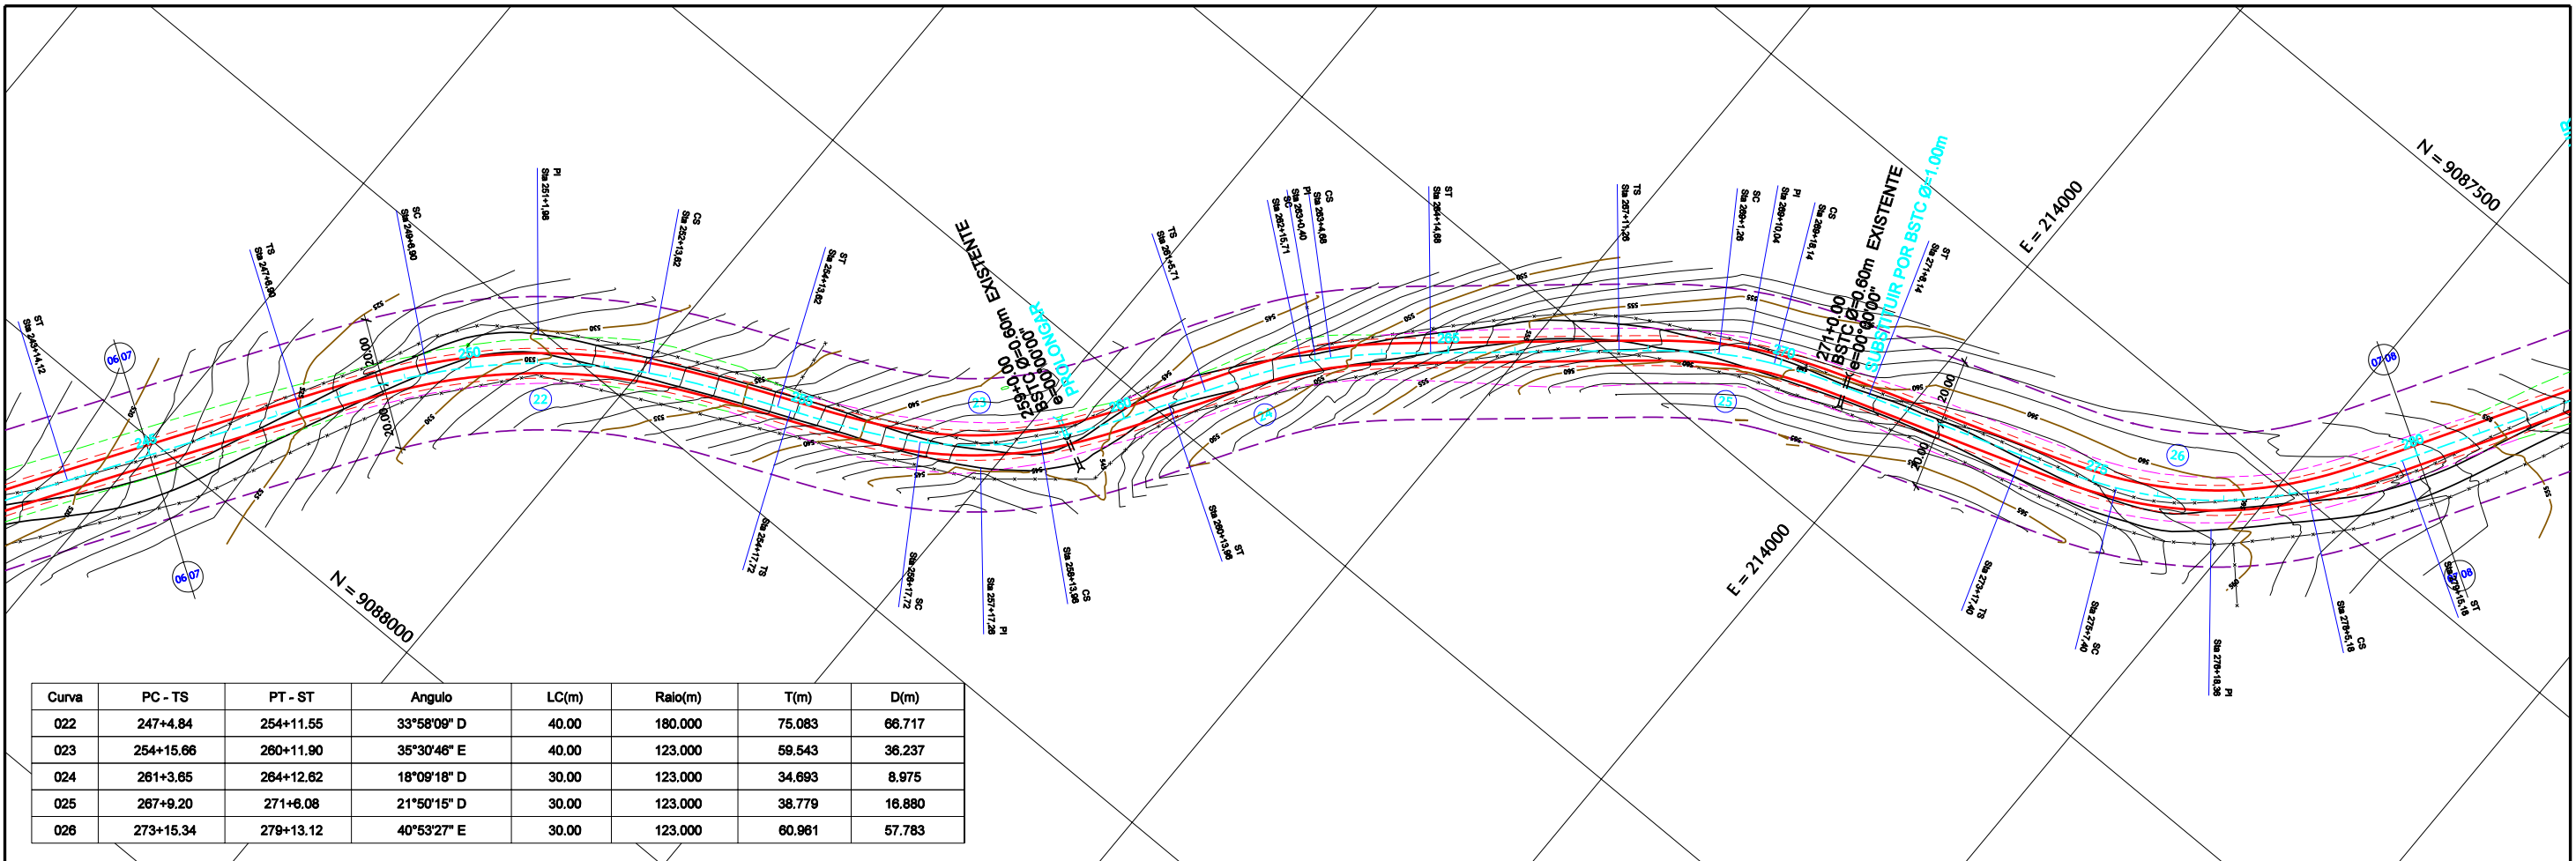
ST
Sta 245+14.12
TS
Sta 247+4.84
SC
Sta 249+6.90
PI
Sta 251+1.98
CS
Sta 252+13.62
ST
Sta 254+11.55
EXISTENTE
259+0.00
BSTC Ø=0.60m
e=00°00'00"
PROLONGAR
TS
Sta 261+3.71
SC
Sta 262+15.71
PI
Sta 263+0.40
CS
Sta 263+4.68
ST
Sta 264+12.68
TS
Sta 267+11.20
SC
Sta 268+1.20
PI
Sta 268+10.04
CS
Sta 269+18.14
271+0.00
BSTC Ø=0.60m EXISTENTE
e=00°00'00"
SUBSTITUIR POR BSTC Ø=1.00m
ST
Sta 271+6.14
E = 214000
N = 9087500
06 07
06 07
07 08
07 08
22
23
24
25
26
250
255
260
265
270
275
280
245
20.00
20.00
20.00
20.00
N = 9088000
E = 214000
Sta 254+17.72
TS
Sta 256+17.72
SC
Sta 257+17.28
PI
Sta 258+13.66
CS
Sta 260+13.66
ST
Sta 273+17.40
TS
Sta 276+17.40
SC
Sta 276+18.36
PI
Sta 278+5.16
CS
Sta 279+15.16
ST

| Curva | PC - TS | PT - ST | Angulo | LC(m) | Raio(m) | T(m) | D(m) |
|---|---|---|---|---|---|---|---|
| 022 | 247+4.84 | 254+11.55 | 33°58'09" D | 40.00 | 180.000 | 75.083 | 66.717 |
| 023 | 254+15.66 | 260+11.90 | 35°30'46" E | 40.00 | 123.000 | 59.543 | 36.237 |
| 024 | 261+3.65 | 264+12.62 | 18°09'18" D | 30.00 | 123.000 | 34.693 | 8.975 |
| 025 | 267+9.20 | 271+6.08 | 21°50'15" D | 30.00 | 123.000 | 38.779 | 16.880 |
| 026 | 273+15.34 | 279+13.12 | 40°53'27" E | 30.00 | 123.000 | 60.961 | 57.783 |